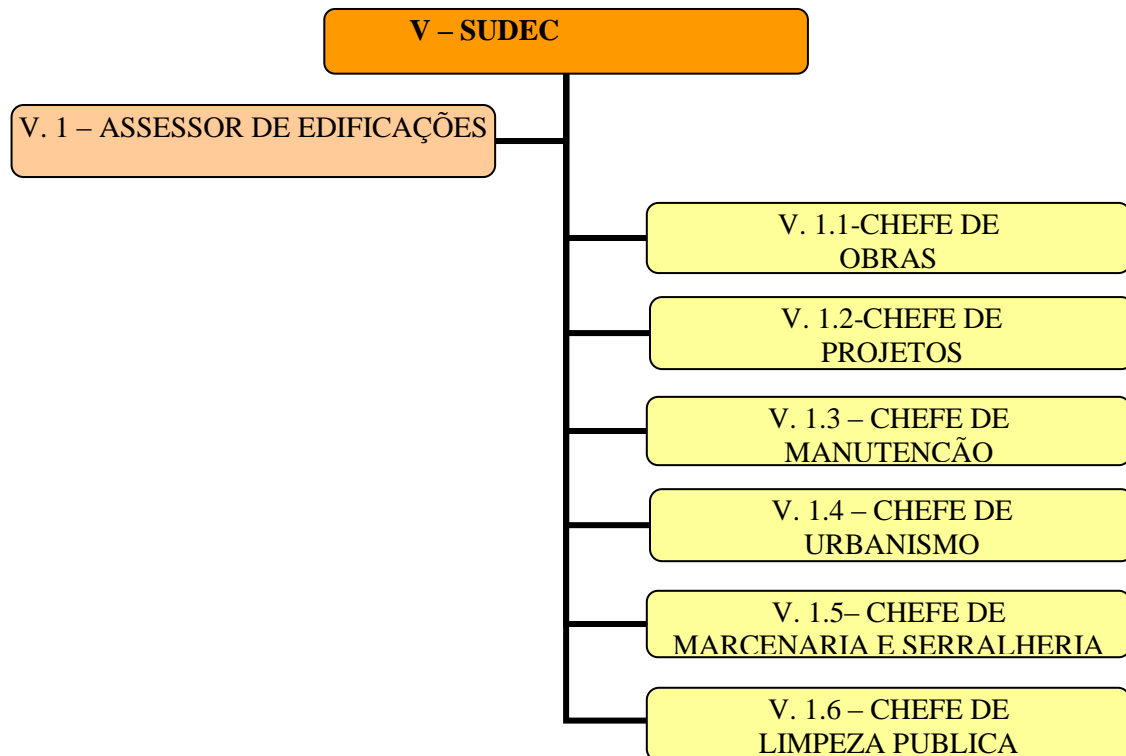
V – SUDEC

V. 1 – ASSESSOR DE EDIFICAÇÕES

V. 1.1-CHEFE DE OBRAS

V. 1.2-CHEFE DE PROJETOS

V. 1.3 – CHEFE DE MANUTENCÃO

V. 1.4 – CHEFE DE URBANISMO

V. 1.5– CHEFE DE MARCENARIA E SERRALHERIA

V. 1.6 – CHEFE DE LIMPEZA PUBLICA